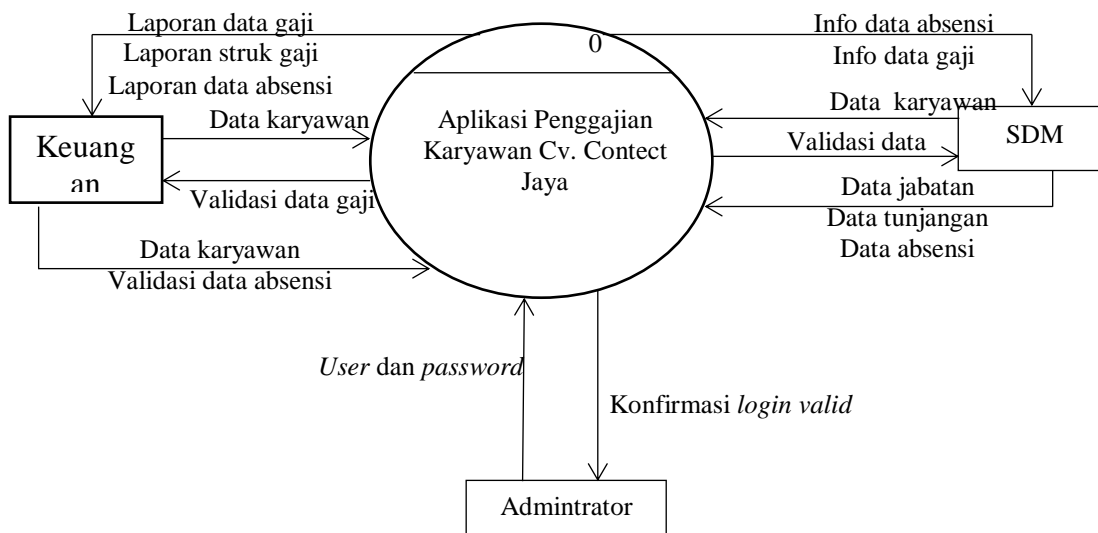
Laporan data gaji
Laporan struk gaji
Laporan data absensi

0

Info data absensi
Info data gaji

Keuang an

Data karyawan

Validasi data gaji

Aplikasi Penggajian Karyawan Cv. Contect Jaya

Data karyawan

Validasi data

SDM

Data jabatan
Data tunjangan
Data absensi

Data karyawan
Validasi data absensi

*User* dan *password*

Konfirmasi *login valid*

Admintrator